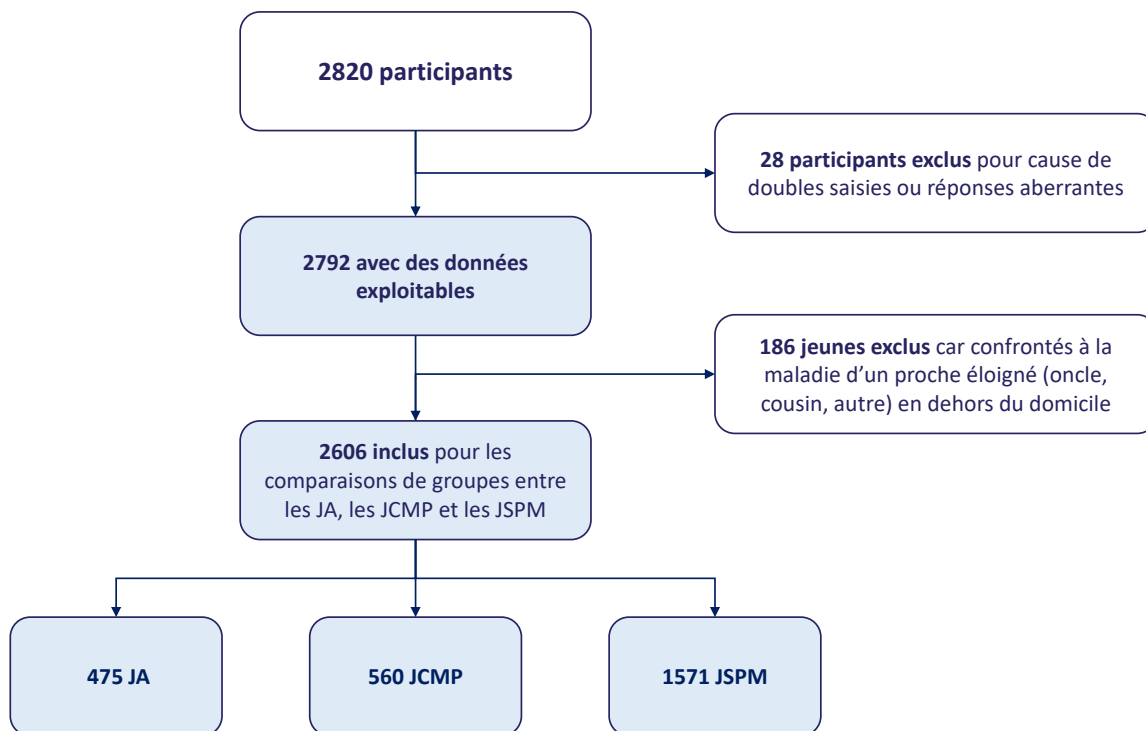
2820 participants

28 participants exclus pour cause de doubles saisies ou réponses aberrantes

2792 avec des données exploitables

186 jeunes exclus car confrontés à la maladie d'un proche éloigné (oncle, cousin, autre) en dehors du domicile

2606 inclus pour les comparaisons de groupes entre les JA, les JCMP et les JSPM

475 JA

560 JCMP

1571 JSPM